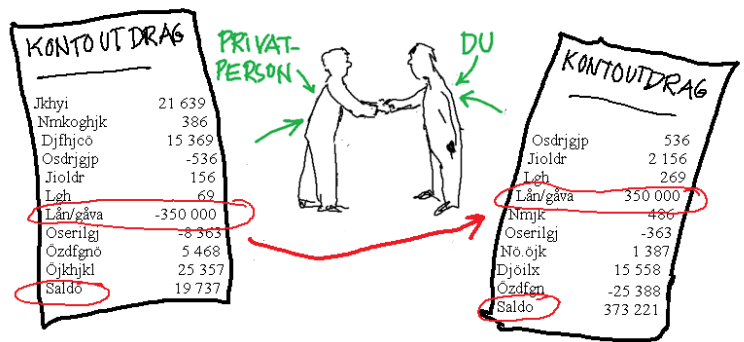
KONTOUTDRAG

| | |
|---|---|
| Jkhyi | 21 639 |
| Nmkoghjk | 386 |
| Djfhjcö | 15 369 |
| Osdrjgjp | -536 |
| Jioldr | 156 |
| Lgh | 69 |
| Lån/gåva | -350 000 |
| Oserilgj | -8 363 |
| Özdfgnö | 5 468 |
| Öjkhjkl | 25 357 |
| Saldo | 19 737 |

PRIVAT-PERSON

DU

KONTOUTDRAG

| | |
|---|---|
| Osdrjgjp | 536 |
| Jioldr | 2 156 |
| Lgh | 269 |
| Lån/gåva | 350 000 |
| Nmjk | 486 |
| Oserilgj | -363 |
| Nö.öjk | 1 387 |
| Djöilx | 15 558 |
| Özdfgn | -25 388 |
| Saldo | 373 221 |